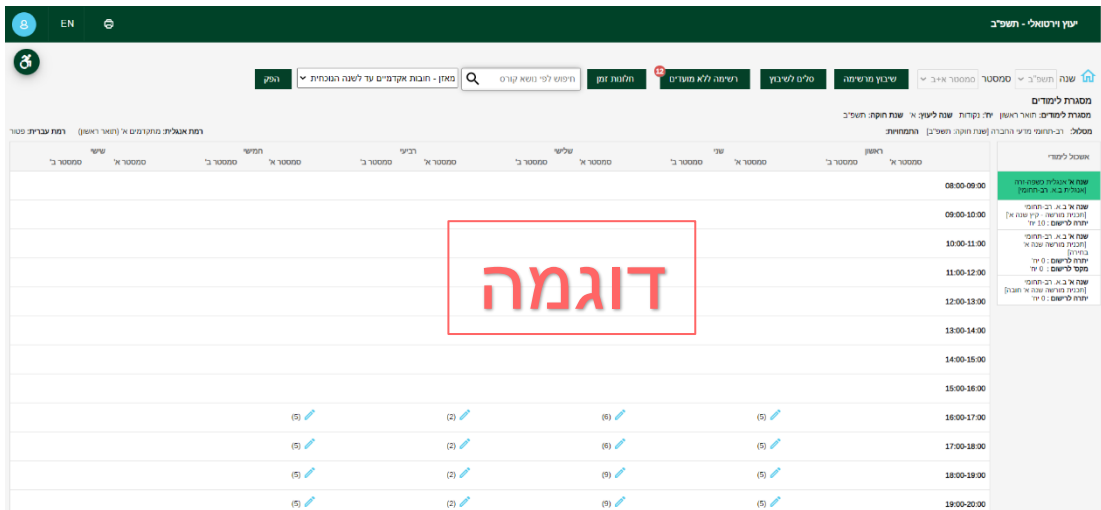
יעוץ וירטואלי - תשפ"ב

EN

8

שנה תשפ"ב סמסטר סמסטר א+ב שיבוץ מרשימה סלים לשיבוץ רשימה ללא מועדים 12 חלונות זמן חיפוש לפי נושא קורס מאזן - חובות אקדמיים עד לשנה הנוכחית הפק

מסגרת לימודים

מסגרת לימודים: תואר ראשון יח': נקודות שנה לייעוץ: א' שנת תוקף: תשפ"ב

מסלול: רב-תחומי מדעי החברה [שנת תוקף: תשפ"ב] התמחויות:

רמת אנגלית: מתקדמים א' (תואר ראשון) רמת עברית: פטור

אשכול לימודי

שנה א' אנגלית כשפה זרה [אנגלית ב.א. רב-תחומי]

שנה א' ב.א. רב-תחומי [תכנית מורשה - קיץ שנה א'] יתרה לרישום : 10 יח'

שנה א' ב.א. רב-תחומי [תכנית מורשה שנה א' בחירה] יתרה לרישום : 0 יח' מקס' לרישום : 0 יח'

שנה א' ב.א. רב-תחומי [תכנית מורשה שנה א' חובה] יתרה לרישום : 0 יח'

| | ראשון סמסטר א' | ראשון סמסטר ב' | שני סמסטר א' | שני סמסטר ב' | שלישי סמסטר א' | שלישי סמסטר ב' | רביעי סמסטר א' | רביעי סמסטר ב' | חמישי סמסטר א' | חמישי סמסטר ב' | שישי סמסטר א' | שישי סמסטר ב' |
|---|---|---|---|---|---|---|---|---|---|---|---|---|
| 08:00-09:00 | | | | | | | | | | | | |
| 09:00-10:00 | | | | | | | | | | | | |
| 10:00-11:00 | | | | | | | | | | | | |
| 11:00-12:00 | | | | | | | | | | | | |
| 12:00-13:00 | | | | | | | | | | | | |
| 13:00-14:00 | | | | | | | | | | | | |
| 14:00-15:00 | | | | | | | | | | | | |
| 15:00-16:00 | | | | | | | | | | | | |
| 16:00-17:00 | | | (5) | | (6) | | (2) | | (5) | | | |
| 17:00-18:00 | | | (5) | | (6) | | (2) | | (5) | | | |
| 18:00-19:00 | | | (5) | | (9) | | (2) | | (5) | | | |
| 19:00-20:00 | | | (5) | | (9) | | (2) | | (5) | | | |

דוגמה